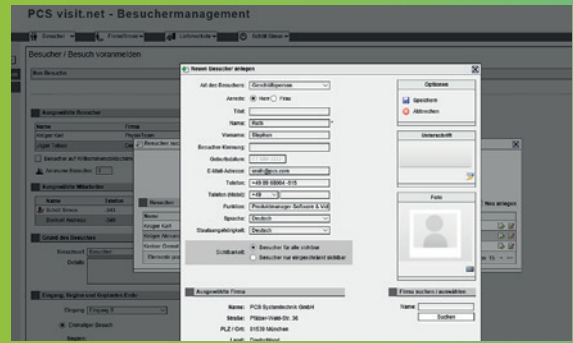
PCS visit.net - Besuchermanagement

Besucher / Besuch voranmelden

Neuer Besucher

Ausgewählte Besucher

Name

Firma

Krüger Karl

Pepsi Team

Jäger Tobias

Besucher zu Hilfe

Anzahl Besucher

Ausgewählte Mitarbeiter

Name

Telefon

Schell Simon

Schmid Andreas

Grund des Besuches

Details

Eingang, Beginn und Ende

Eingang

Einmaliger Besuch

Neuen Besucher anlegen

Art des Besuchers: Geschäftsperson

Anrede: Herr Frau

Titel:

Name: Roth

Vorname: Stephan

Besucher-Kennung:

Geburtsdatum:

E-Mail-Adresse: smith@pcs.com

Telefon: +49 89 68004 - 515

Telefon (Mobil): +49

Funktion: Produktmanager Software & Vid

Sprache: Deutsch

Staatsangehörigkeit: Deutsch

Sichtbarkeit:

Besucher für alle sichtbar

Besucher nur eingeschränkt sichtbar

Optionen

Speichern

Abbrechen

Unterschrift

Foto

Ausgewählte Firma

Name: PCS Systemtechnik GmbH

Straße: Pfälzer-Wald-Str. 36

PLZ / Ort: 81539 München

Land: Deutschland

Firma suchen / auswählen

Name:

Suchen

Neu anlegen